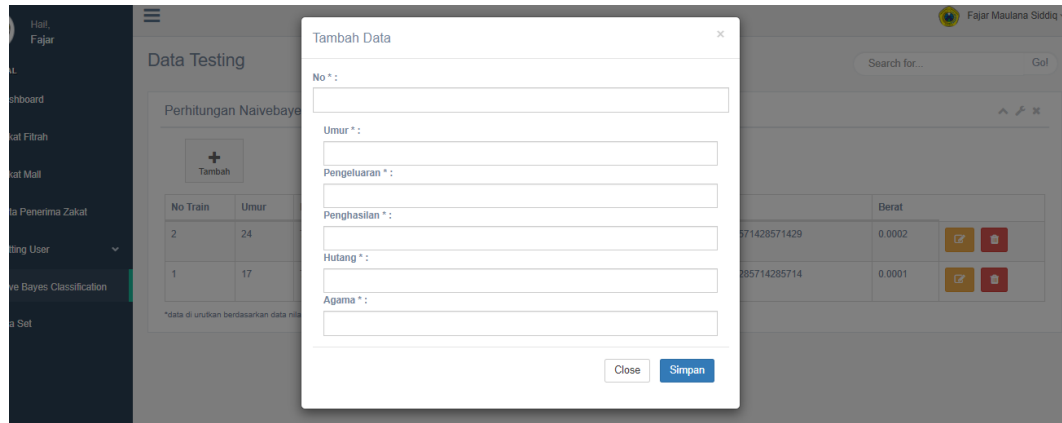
Hai!,
Fajar

AL

shboard

kat Fitrah

kat Mall

ta Penerima Zakat

tting User

ve Bayes Classification

a Set

Fajar Maulana Siddiq

Data Testing

Search for...

Go!

Perhitungan Naivebaye

Tambah

| No Train | Umur | | Berat | |
|---|---|---|---|---|
| 2 | 24 | 571428571429 | 0.0002 | |
| 1 | 17 | 285714285714 | 0.0001 | |

*data di urutkan berdasarkan data nila

Tambah Data

×

No * :

Umur * :

Pengeluaran * :

Penghasilan * :

Hutang * :

Agama * :

Close

Simpan